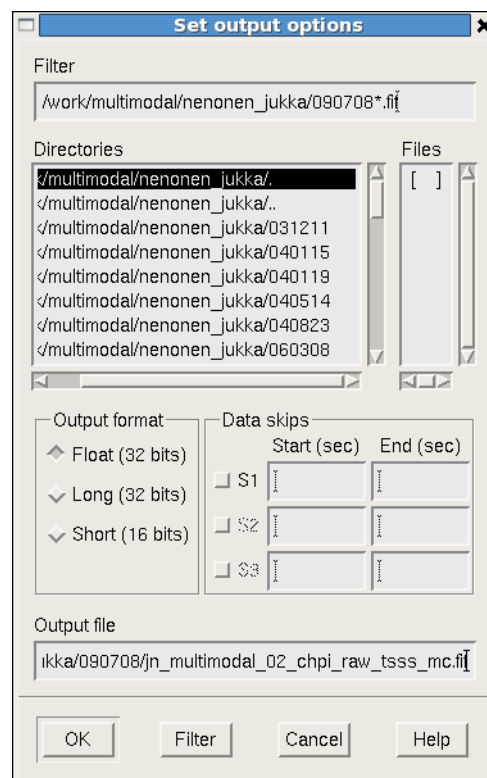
Set output options

Filter

/work/multimodal/nenonen_jukka/090708*.fif

Directories

</multimodal/nenonen_jukka/.
</multimodal/nenonen_jukka/..
</multimodal/nenonen_jukka/031211
</multimodal/nenonen_jukka/040115
</multimodal/nenonen_jukka/040119
</multimodal/nenonen_jukka/040514
</multimodal/nenonen_jukka/040823
</multimodal/nenonen_jukka/060308

Files

[ ]

Output format

Float (32 bits)

Long (32 bits)

Short (16 bits)

Data skips

Start (sec)

End (sec)

S1

S2

S3

Output file

ıkka/090708/jn_multimodal_02_chpi_raw_tsss_mc.fif

OK

Filter

Cancel

Help